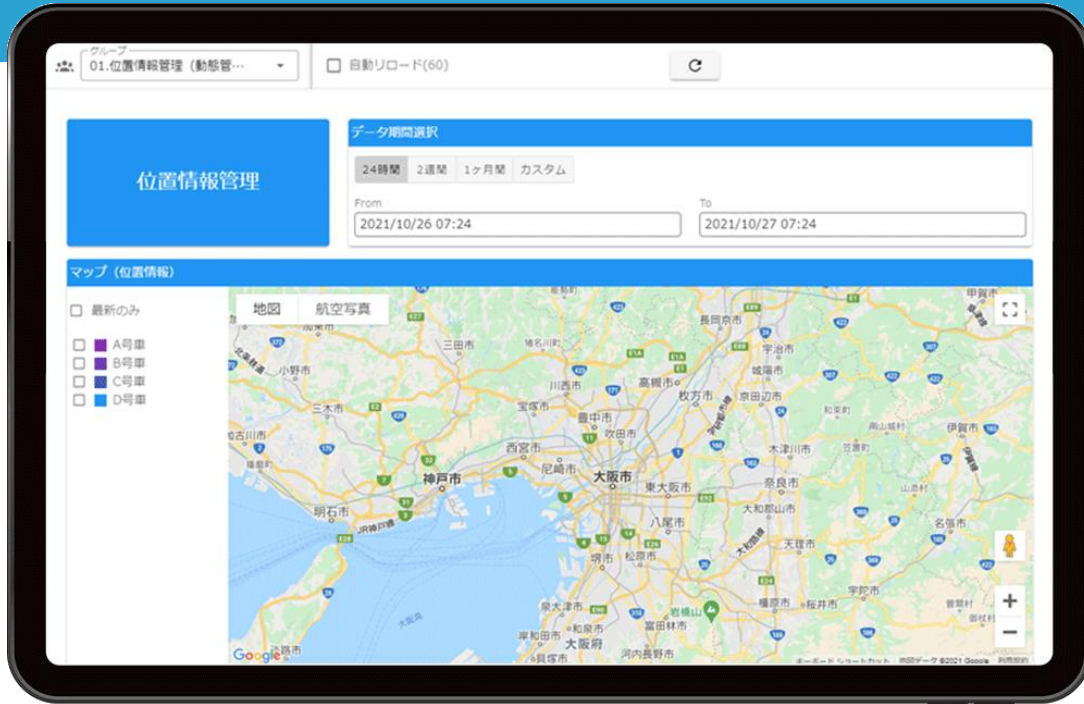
グループ
01.位置情報管理（動態管…

自動リロード(60)

位置情報管理

データ期間選択

24時間 2週間 1ヶ月間 カスタム

From
2021/10/26 07:24

To
2021/10/27 07:24

マップ（位置情報）

最新のみ

A号車
B号車
C号車
D号車

地図 航空写真

三田市
長岡京市
宇治市
小野市
川西市
高槻市
城陽市
宝塚市
枚方市
京田辺市
三木市
豊中市
吹田市
西宮市
尼崎市
木津川市
伊賀市
神戸市
大阪市
東大阪市
奈良市
明石市
八尾市
大和郡山市
名張市
堺市
松原市
天理市
宇陀市
泉大津市
橿原市
桜井市
富田林市
岸和田市
和泉市
大阪府
河内長野市
貝塚市

Google
キーボード ショートカット 地図データ ©2021 Google 利用規約